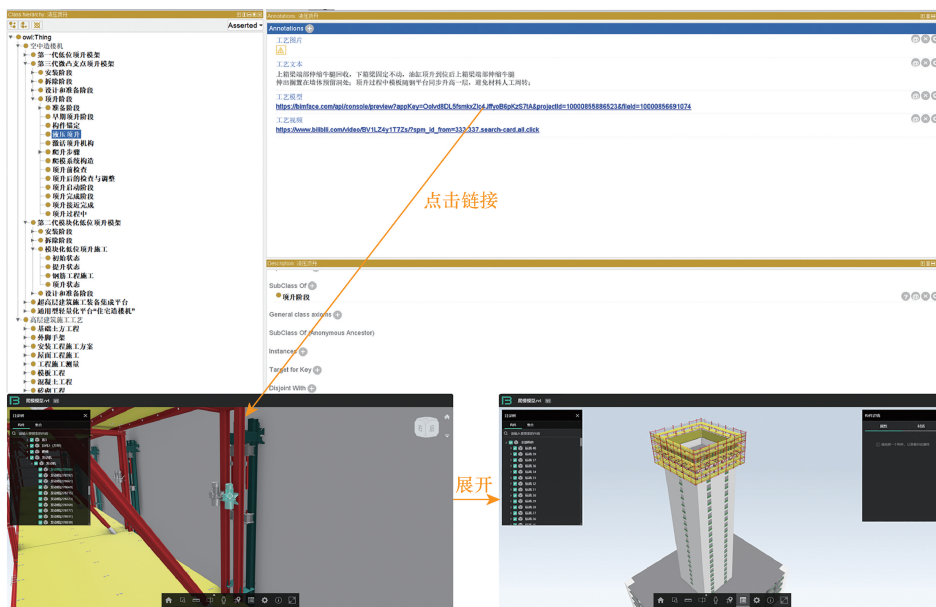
Class hierarchy: 液压顶升
Asserted
owl:Thing
空中造楼机
第一代低位顶升模架
第三代微凸支点顶升模架
安装阶段
拆除阶段
设计和准备阶段
顶升阶段
准备阶段
早期顶升阶段
构件锁定
液压顶升
最后顶升机构
爬升步骤
爬模系统构造
顶升前检查
顶升后的检查与调整
顶升启动阶段
顶升完成阶段
顶升提近完成
顶升过程中
第二代模块化低位顶升模架
安装阶段
拆除阶段
模块化低位顶升施工
初始状态
提升状态
钢筋工程施工
顶升状态
设计和准备阶段
超高层建筑施工装备集成平台
通用型轻量化平台"住宅造楼机"
高层建筑施工工艺
基础土方工程
外脚手架
安装工程施工方案
屋面工程施工
工程施工测量
模板工程
混凝土工程
砌筑工程

Annotations: 液压顶升
Annotations
工艺照片
工艺文本
上箱梁端部伸缩牛腿回收，下箱梁固定不动，油缸顶升到位后上箱梁端部伸缩牛腿伸出搁置在墙体预留洞处，顶升过程中模板随钢平台同步升高一层，避免材料人工周转；
工艺模型
https://bimface.com/api/console/preview?appKey=Oolvd8DL5fsmkxZlc4Jffyo B6pKzS7IA&projectId=10000855886523&fileId=10000856691074
工艺视频
https://www.bilibili.com/video/BV1LZ4y1T7Zs/?spm_id_from=333.337.search-card.all.click

点击链接

Description: 液压顶升
SubClass Of
顶升阶段
General class axioms
SubClass Of (Anonymous Ancestor)
Instances
Target for Key
Disjoint With

展开